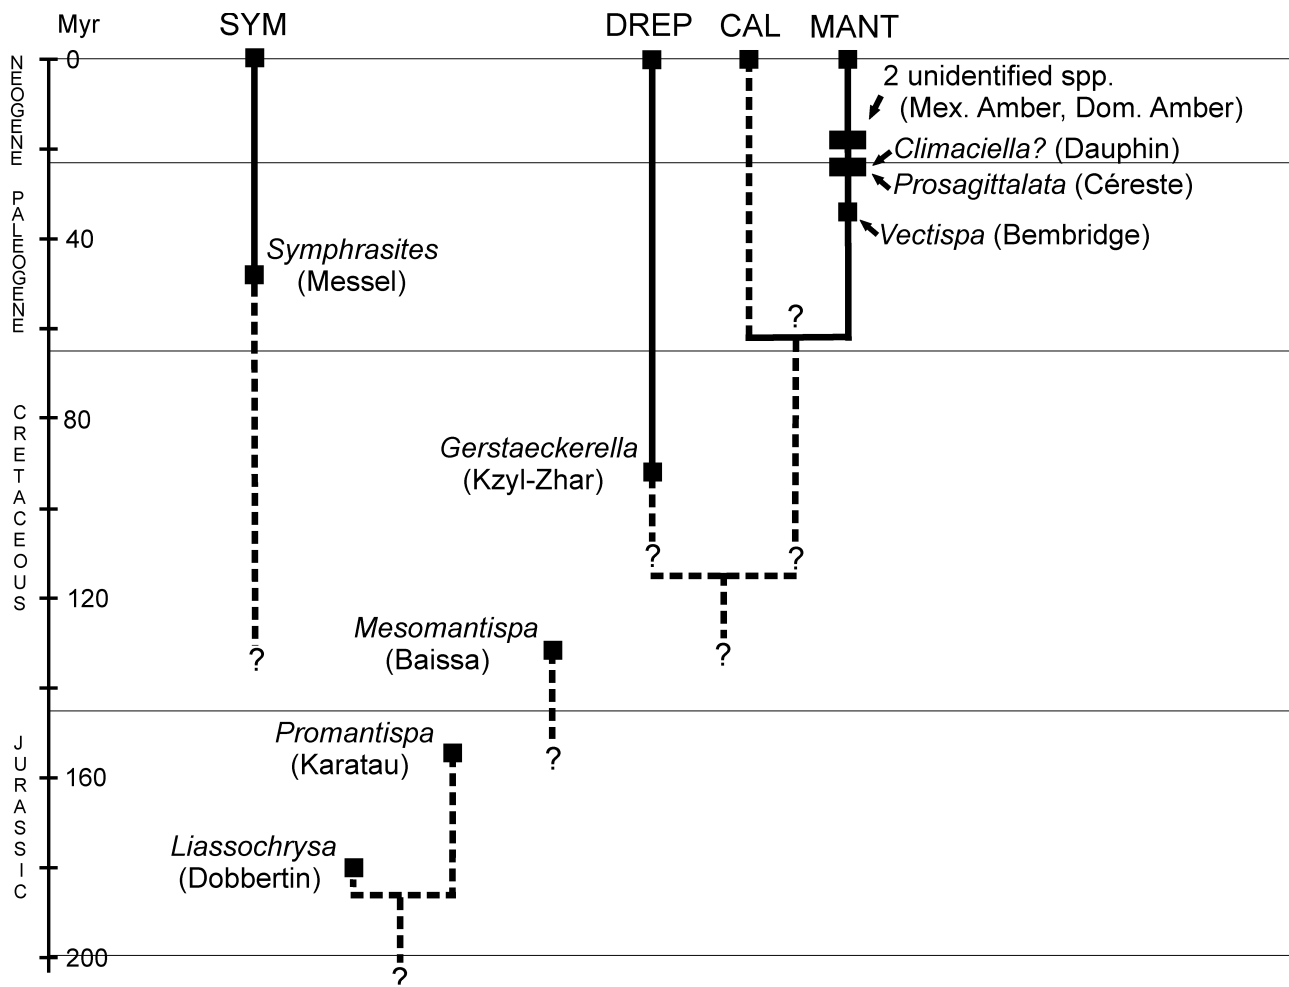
Myr

SYM DREP CAL MANT

NEOGENE

PALEOGENE

CRETACEOUS

JURASSIC

0

40

80

120

160

200

2 unidentified spp. (Mex. Amber, Dom. Amber)

*Climaciella?* (Dauphin)

*Prosagittalata* (Céreste)

*Vectispa* (Bembridge)

*Symphrasites* (Messel)

?

*Gerstaeckerella* (Kzyl-Zhar)

?

?

?

?

*Mesomantispa* (Baissa)

?

*Promantispa* (Karatau)

?

*Liassochrysa* (Dobbertin)

?